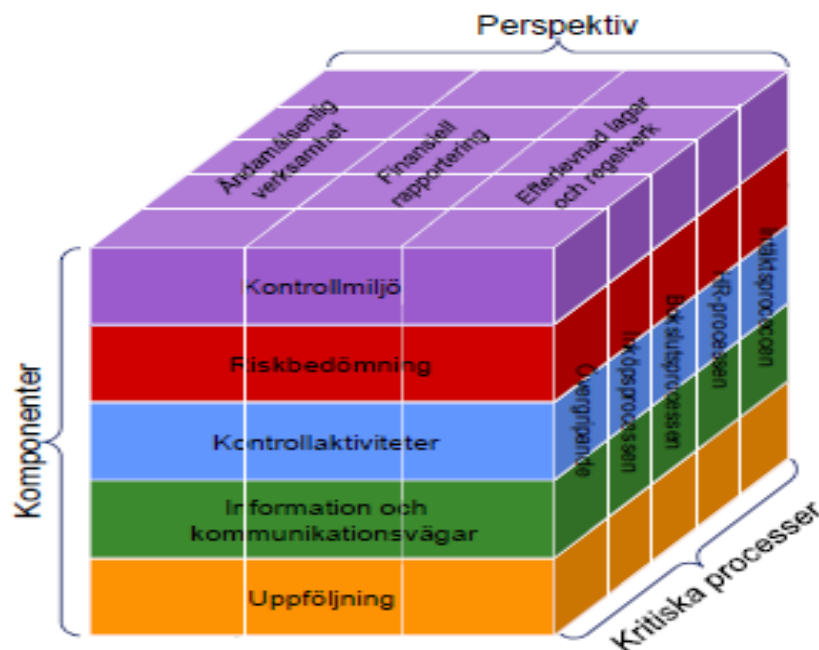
Perspektiv

Ändamålsenlig verksamhet

Finansiell rapportering

Efterlevnad lagar och regelverk

Kontrollmiljö

Riskbedömning

Kontrollaktiviteter

Information och kommunikationsvägar

Uppföljning

Komponenter

Övergripande

Inköpsprocessen

Bokslutsprocessen

HR-processen

Intäktsprocessen

Kritiska processer